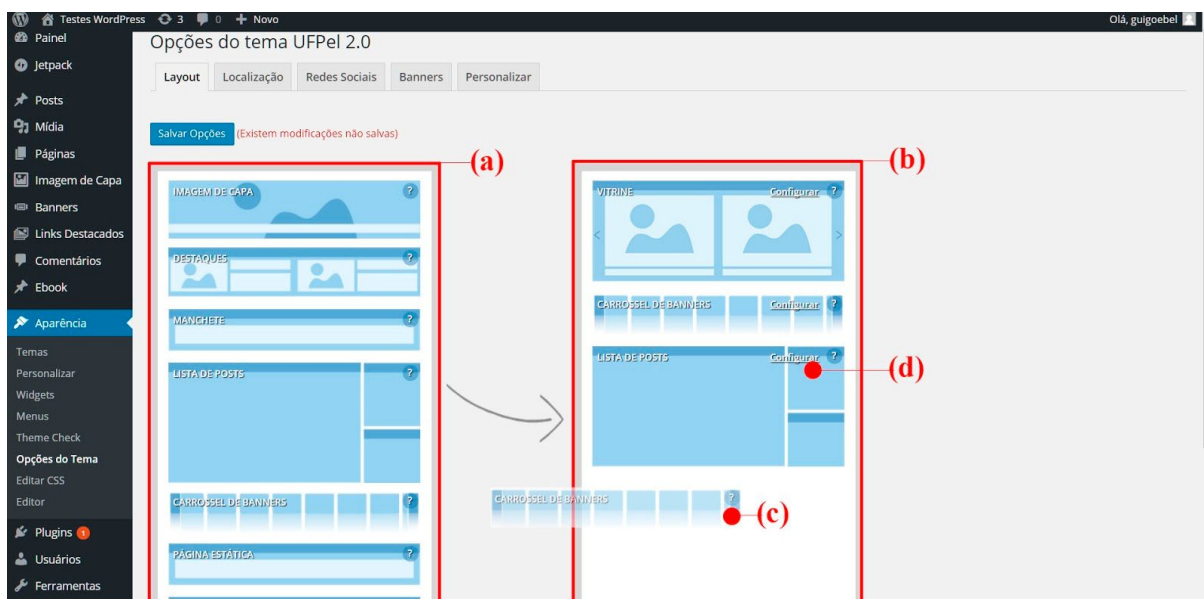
Testes WordPress 3 0 + Novo
Olá, guigoebel

Painel
Jetpack
Posts
Mídia
Páginas
Imagem de Capa
Banners
Links Destacados
Comentários
Ebook
Aparência
Temas
Personalizar
Widgets
Menus
Theme Check
Opções do Tema
Editar CSS
Editor
Plugins 1
Usuários
Ferramentas

Opções do tema UFPel 2.0

Layout | Localização | Redes Sociais | Banners | Personalizar

Salvar Opções (Existem modificações não salvas)

(a)
IMAGEM DE CAPA ?
DESTAQUES ?
MANCHETE ?
LISTA DE POSTS ?
CARROSSEL DE BANNERS ?
PÁGINA ESTÁTICA ?

(b)
VITRINE Configurar ?
CARROSSEL DE BANNERS Configurar ?
LISTA DE POSTS Configurar ?

CARROSSEL DE BANNERS ?

(c)
(d)